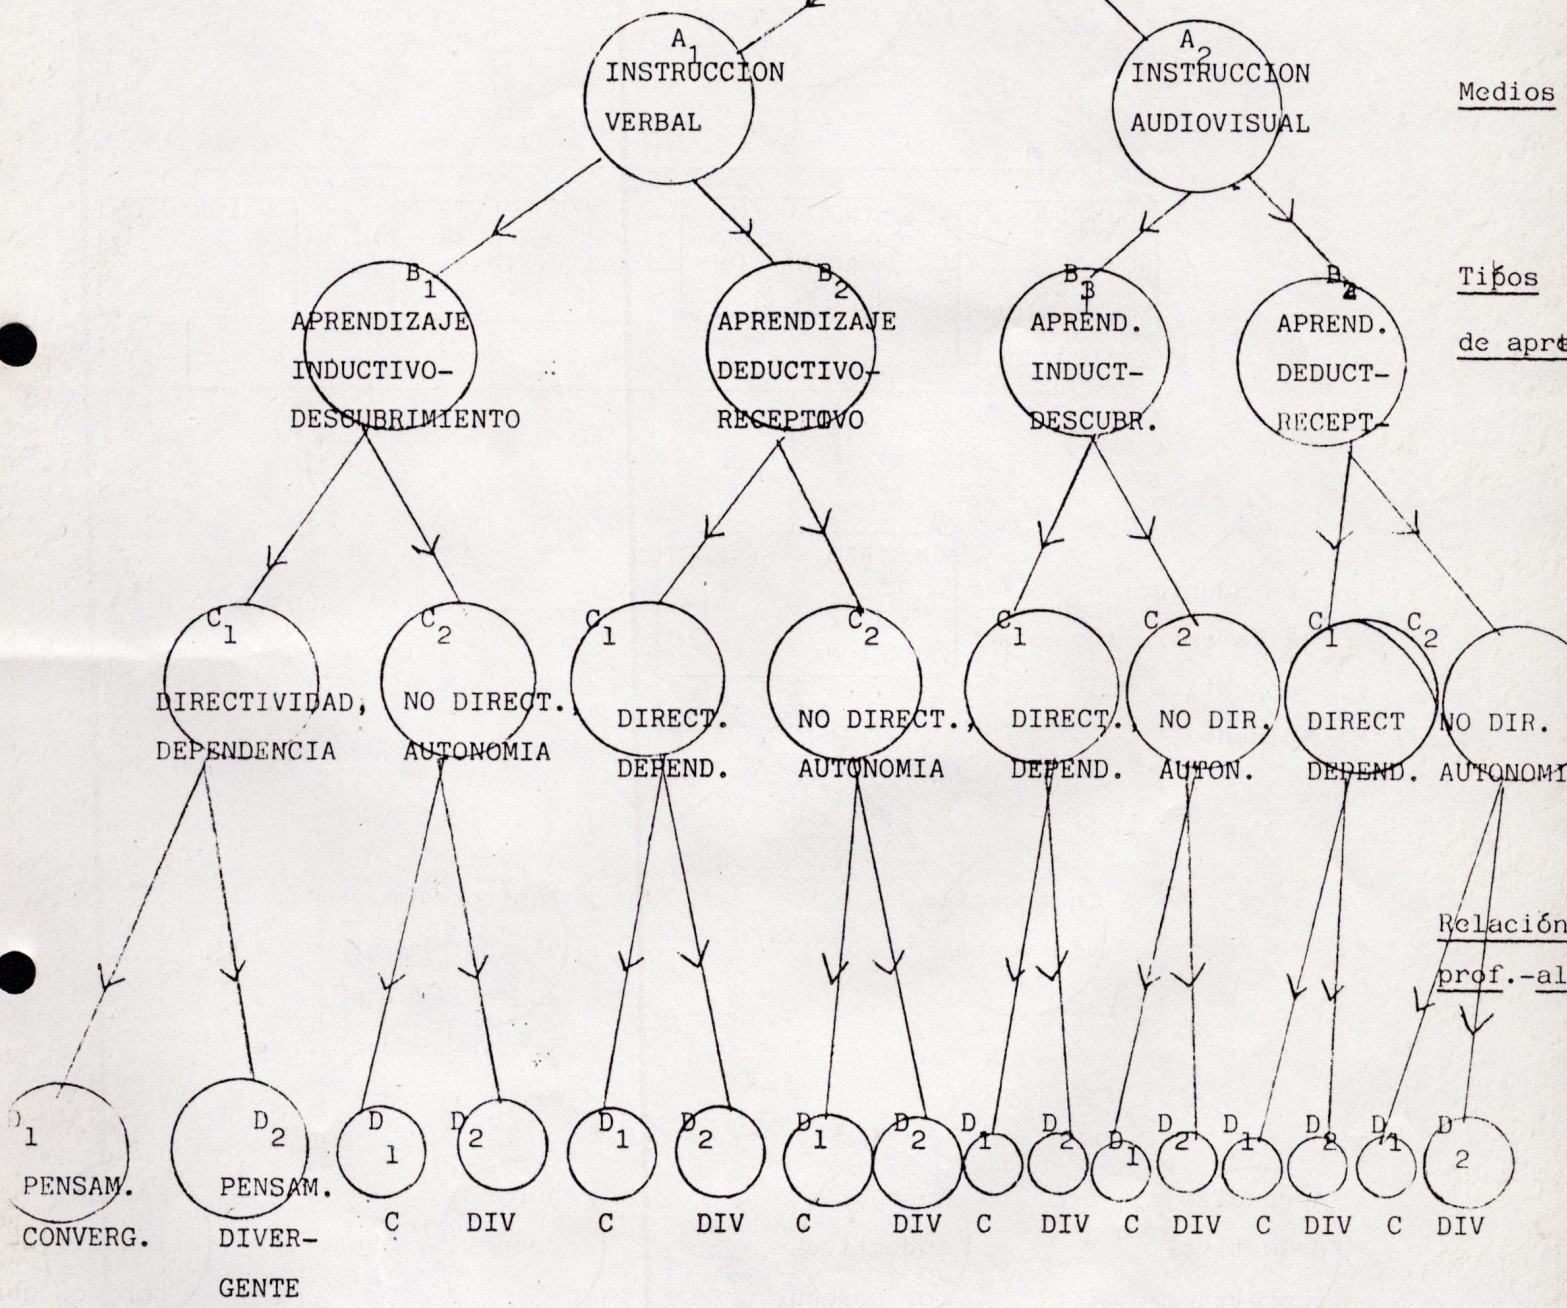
$A_1$ INSTRUCCION VERBAL

$A_2$ INSTRUCCION AUDIOVISUAL

Medios

$B_1$ APRENDIZAJE INDUCTIVO-DESCUBRIMIENTO

$B_2$ APRENDIZAJE DEDUCTIVO-RECEPTIVO

$B_3$ APREND. INDUCT-DESCUBR.

$B_4$ APREND. DEDUCT-RECEPT-

Tipos de apre

$C_1$ DIRECTIVIDAD, DEPENDENCIA

$C_2$ NO DIRECT., AUTONOMIA

$C_1$ DIRECT. DEPEND.

$C_2$ NO DIRECT., AUTONOMIA

$C_1$ DIRECT., DEPEND.

$C_2$ NO DIR. AUTON.

$C_1$ DIRECT DEPEND.

$C_2$ NO DIR. AUTONOMI

Relación prof.-al

$D_1$ PENSAM. CONVERG.

$D_2$ PENSAM. DIVERGENTE

$D_1$ C

$D_2$ DIV

$D_1$ C

$D_2$ DIV

$D_1$ C

$D_2$ DIV

$D_1$ C

$D_2$ DIV

$D_1$ C

$D_2$ DIV

$D_1$ C

$D_2$ DIV

$D_1$ C

$D_2$ DIV